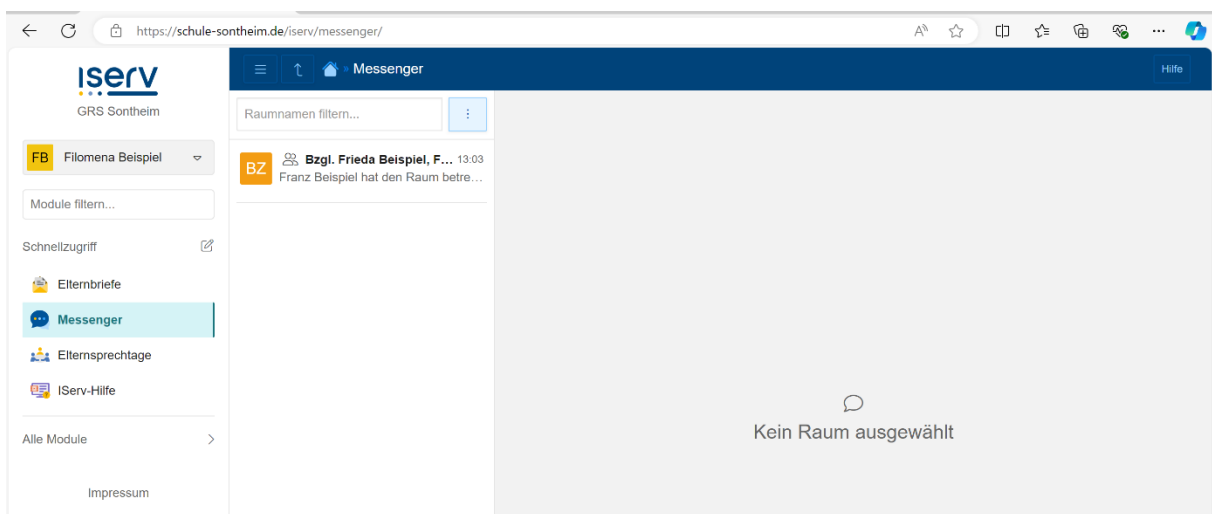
https://schule-sontheim.de/iserv/messenger/

iserv
GRS Sontheim

FB Filomena Beispiel

Module filtern...

Schnellzugriff

Elternbriefe
Messenger
Elternsprechtage
IServ-Hilfe

Alle Module

Impressum

Messenger

Hilfe

Raumnamen filtern...

BZ Bzgl. Frieda Beispiel, F... 13:03
Franz Beispiel hat den Raum betre...

Kein Raum ausgewählt